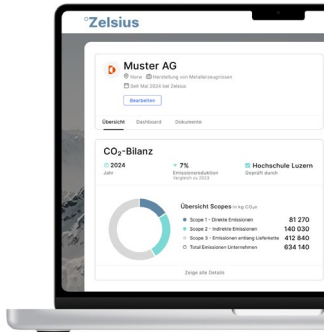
°Zelsius

Muster AG
Nova Herstellung von Metallerzeugnissen
Seit Mai 2024 bei Zelsius
Bearbeiten

Übersicht Dashboard Dokumente

$CO_2$-Bilanz
2024
Jahr
7%
Emissionsreduktion
Vergleich zu 2023
Hochschule Luzern
Geprüft durch

Übersicht Scopes in kg $CO_2e$
Scope 1 - Direkte Emissionen 81 270
Scope 2 - Indirekte Emissionen 140 030
Scope 3 - Emissionen entlang Lieferkette 412 840
Total Emissionen Unternehmen 634 140

Zeige alle Details